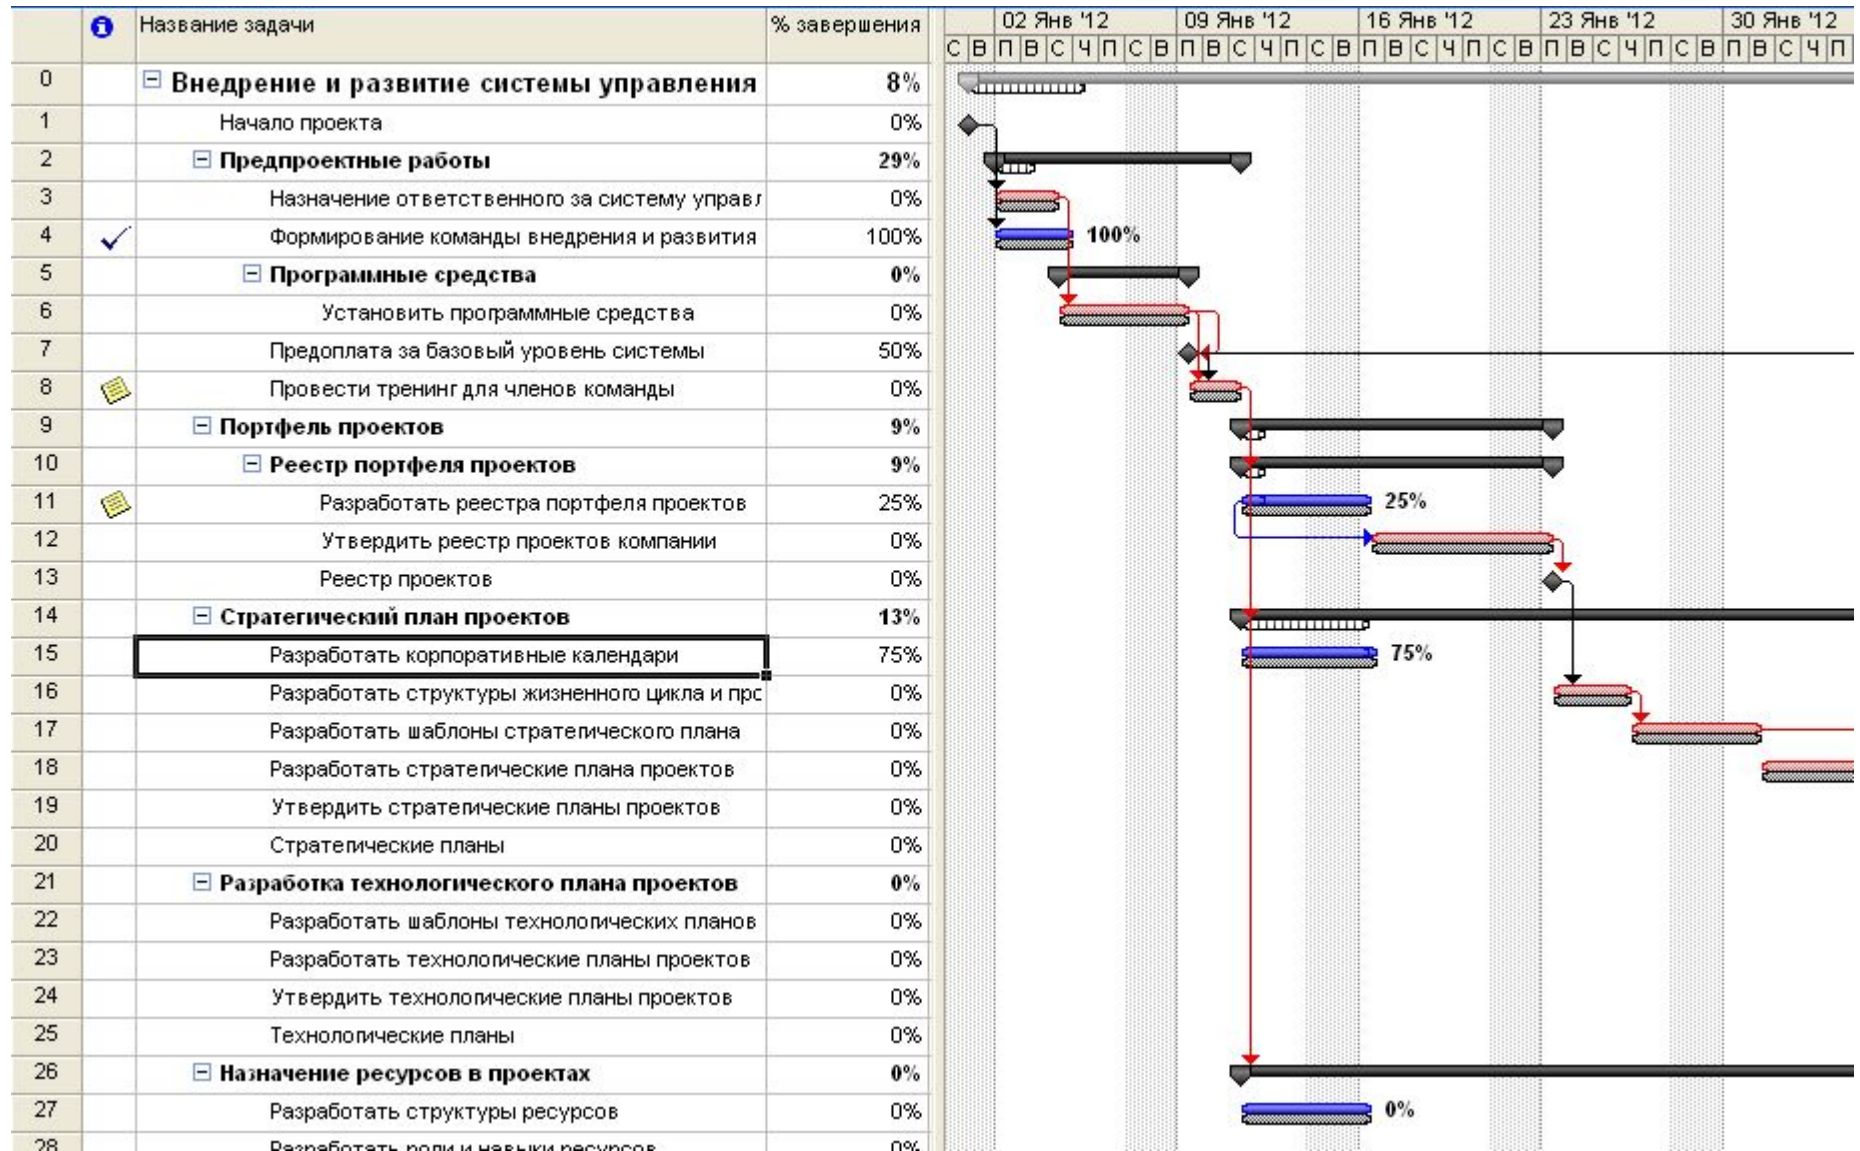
| | | Название задачи | % завершения |
|---|---|---|---|
| 0 | | ⊟ Внедрение и развитие системы управления | 8% |
| 1 | | Начало проекта | 0% |
| 2 | | ⊟ Предпроектные работы | 29% |
| 3 | | Назначение ответственного за систему управл | 0% |
| 4 | ✓ | Формирование команды внедрения и развития | 100% |
| 5 | | ⊟ Программные средства | 0% |
| 6 | | Установить программные средства | 0% |
| 7 | | Предоплата за базовый уровень системы | 50% |
| 8 | | Провести тренинг для членов команды | 0% |
| 9 | | ⊟ Портфель проектов | 9% |
| 10 | | ⊟ Реестр портфеля проектов | 9% |
| 11 | | Разработать реестра портфеля проектов | 25% |
| 12 | | Утвердить реестр проектов компании | 0% |
| 13 | | Реестр проектов | 0% |
| 14 | | ⊟ Стратегический план проектов | 13% |
| 15 | | Разработать корпоративные календари | 75% |
| 16 | | Разработать структуры жизненного цикла и прс | 0% |
| 17 | | Разработать шаблоны стратегического плана | 0% |
| 18 | | Разработать стратегические плана проектов | 0% |
| 19 | | Утвердить стратегические планы проектов | 0% |
| 20 | | Стратегические планы | 0% |
| 21 | | ⊟ Разработка технологического плана проектов | 0% |
| 22 | | Разработать шаблоны технологических планов | 0% |
| 23 | | Разработать технологические планы проектов | 0% |
| 24 | | Утвердить технологические планы проектов | 0% |
| 25 | | Технологические планы | 0% |
| 26 | | ⊟ Назначение ресурсов в проектах | 0% |
| 27 | | Разработать структуры ресурсов | 0% |
| 28 | | Разработать роли и навыки ресурсов | 0% |

02 Янв '12 09 Янв '12 16 Янв '12 23 Янв '12 30 Янв '12
С В П В С Ч П С В П В С Ч П С В П В С Ч П С В П В С Ч П С В П В С Ч П

100%
25%
75%
0%